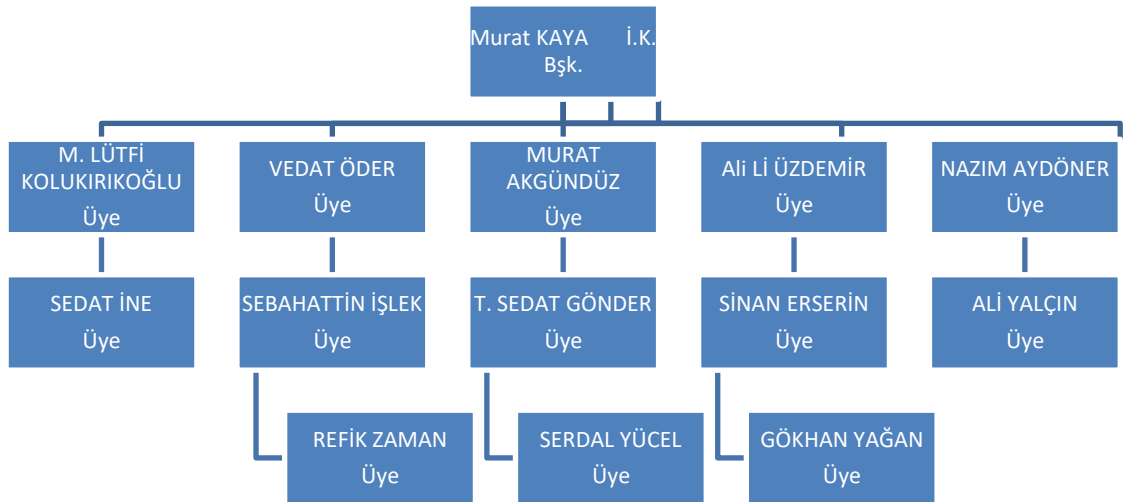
Murat KAYA İ.K. Bşk.

M. LÜTFİ KOLUKIRIKOĞLU
Üye

VEDAT ÖDER
Üye

MURAT AKGÜNDÜZ
Üye

Ali Lİ ÜZDEMİR
Üye

NAZIM AYDÖNER
Üye

SEDAT İNE
Üye

SEBAHATTİN İŞLEK
Üye

T. SEDAT GÖNDER
Üye

SİNAN ERSERİN
Üye

ALİ YALÇIN
Üye

REFİK ZAMAN
Üye

SERDAL YÜCEL
Üye

GÖKHAN YAĞAN
Üye